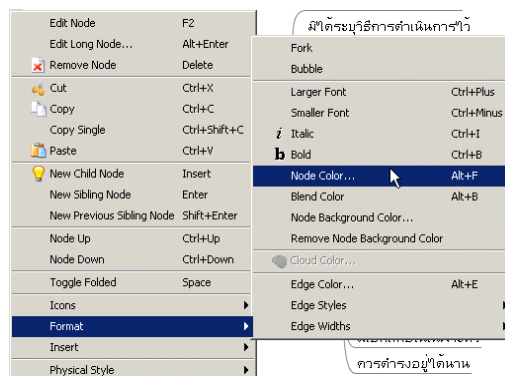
Edit Node F2
Edit Long Node... Alt+Enter
Remove Node Delete
Cut Ctrl+X
Copy Ctrl+C
Copy Single Ctrl+Shift+C
Paste Ctrl+V
New Child Node Insert
New Sibling Node Enter
New Previous Sibling Node Shift+Enter
Node Up Ctrl+Up
Node Down Ctrl+Down
Toggle Folded Space
Icons
Format
Insert
Physical Style

Fork
Bubble
Larger Font Ctrl+Plus
Smaller Font Ctrl+Minus
Italic Ctrl+I
Bold Ctrl+B
Node Color... Alt+F
Blend Color Alt+B
Node Background Color...
Remove Node Background Color
Cloud Color...
Edge Color... Alt+E
Edge Styles
Edge Widths

มีใต้ระบุวิธีการดำเนินการไว้
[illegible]
การดำรงอยู่ได้นาน